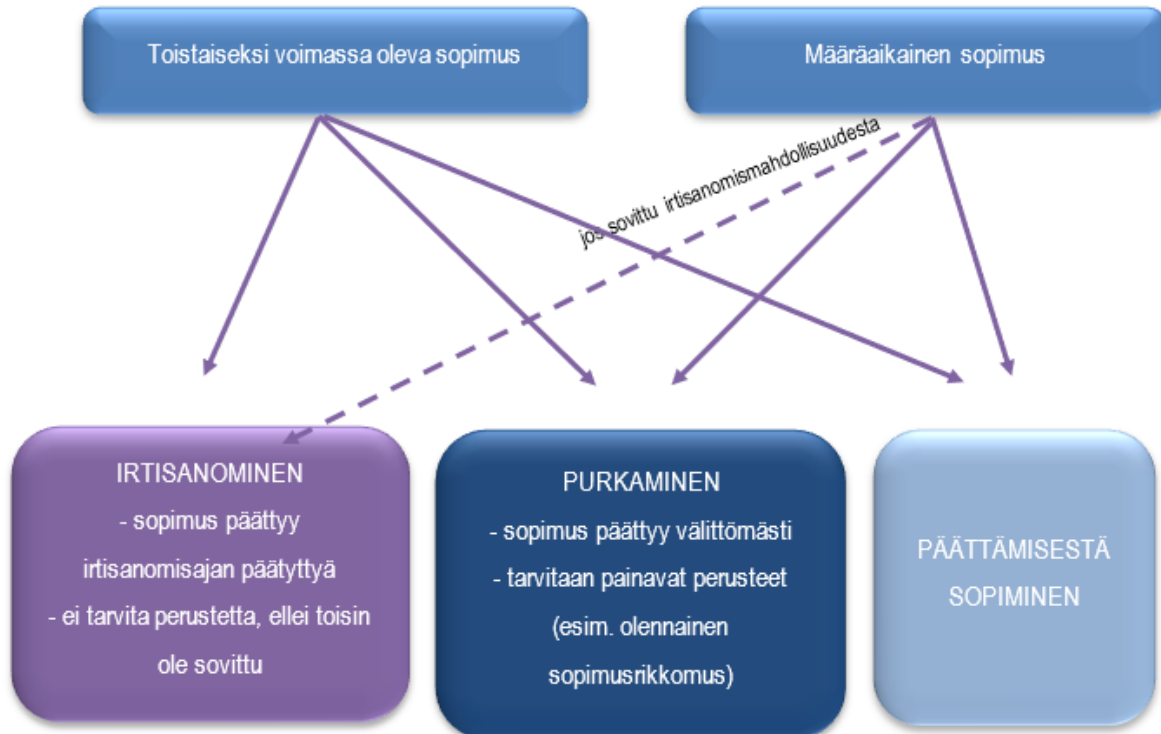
Toistaiseksi voimassa oleva sopimus

Määräaikainen sopimus

jos sovittu irtisanomismahdollisuudesta

IRTISANOMINEN
- sopimus päättyy irtisanomisajan päätyttyä
- ei tarvita perustetta, ellei toisin ole sovittu

PURKAMINEN
- sopimus päättyy välittömästi
- tarvitaan painavat perusteet (esim. olennainen sopimusrikkomus)

PÄÄTTÄMISESTÄ SOPIMINEN